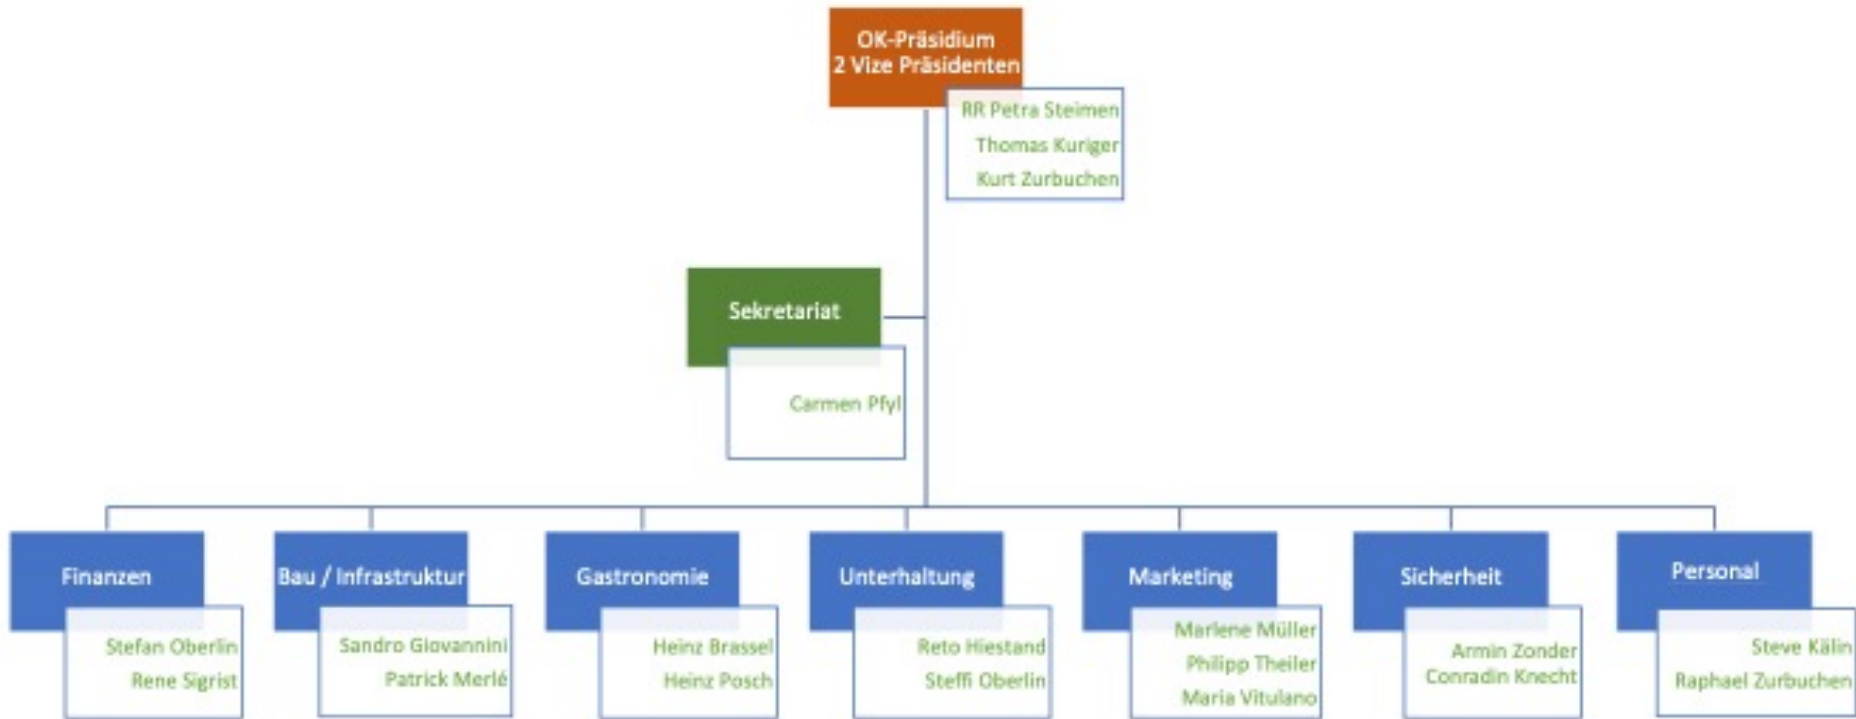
OK-Präsidium
2 Vize Präsidenten

RR Petra Steimen
Thomas Kuriger
Kurt Zurbuchen

Sekretariat

Carmen Pfyl

Finanzen

Stefan Oberlin
Rene Sigrist

Bau / Infrastruktur

Sandro Giovannini
Patrick Merlé

Gastronomie

Heinz Brassel
Heinz Posch

Unterhaltung

Reto Hiestand
Steffi Oberlin

Marketing

Marlene Müller
Philipp Theiler
Maria Vitulano

Sicherheit

Armin Zonder
Conradin Knecht

Personal

Steve Kälin
Raphael Zurbuchen